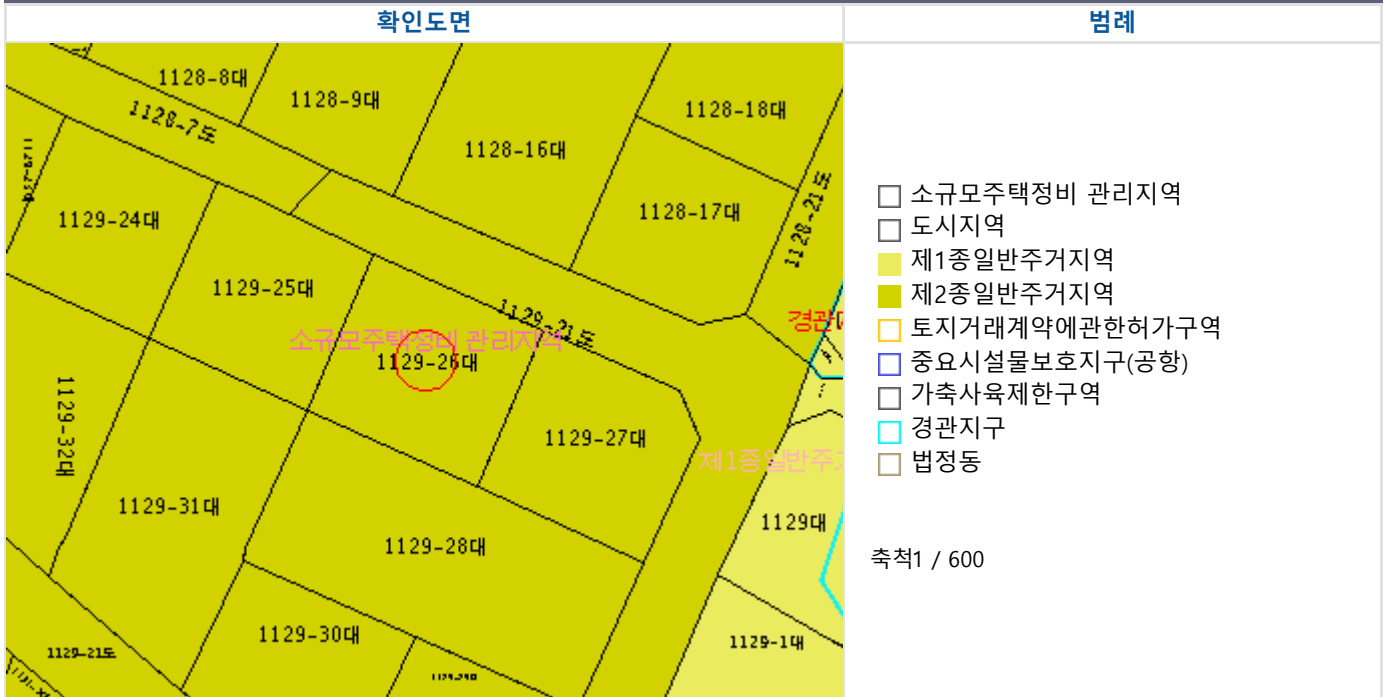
| 확인도면 | 범례 |
|---|---|
| 1128-8대<br>1128-9대<br>1128-7도<br>1128-18대<br>1128-16대<br>1128-17대<br>1128-21도<br>1129-24대<br>1129-25대<br>1129-21도<br>경관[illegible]<br>소규모주택정비 관리지역<br>1129-26대<br>1129-32대<br>1129-27대<br>제1종일반주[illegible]<br>1129-31대<br>1129대<br>1129-28대<br>1129-30대<br>1129-21도<br>1129-1대 | 소규모주택정비 관리지역<br>도시지역<br>제1종일반주거지역<br>제2종일반주거지역<br>토지거래계약에관한허가구역<br>중요시설물보호지구(공항)<br>가축사육제한구역<br>경관지구<br>법정동<br><br>축척1 / 600 |